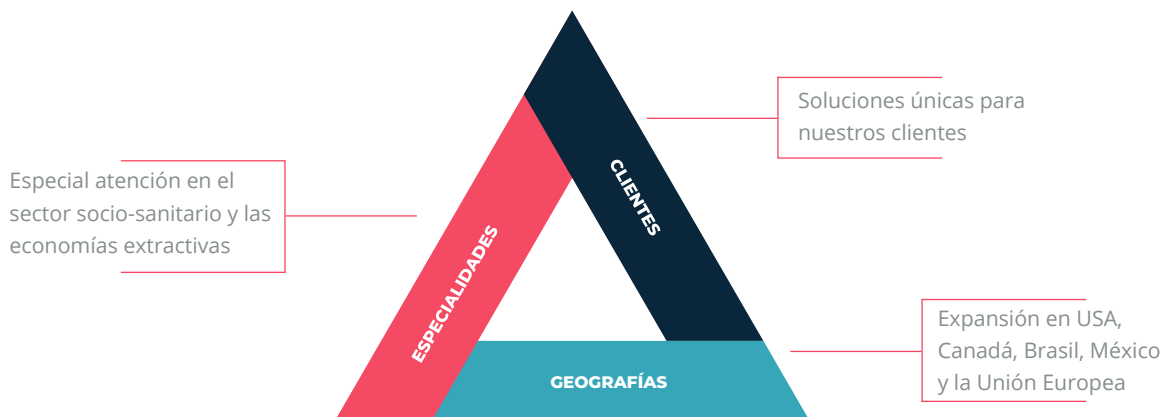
Soluciones únicas para nuestros clientes

CLIENTES

Especial atención en el sector socio-sanitario y las economías extractivas

ESPECIALIDADES

Expansión en USA, Canadá, Brasil, México y la Unión Europea

GEOGRAFÍAS